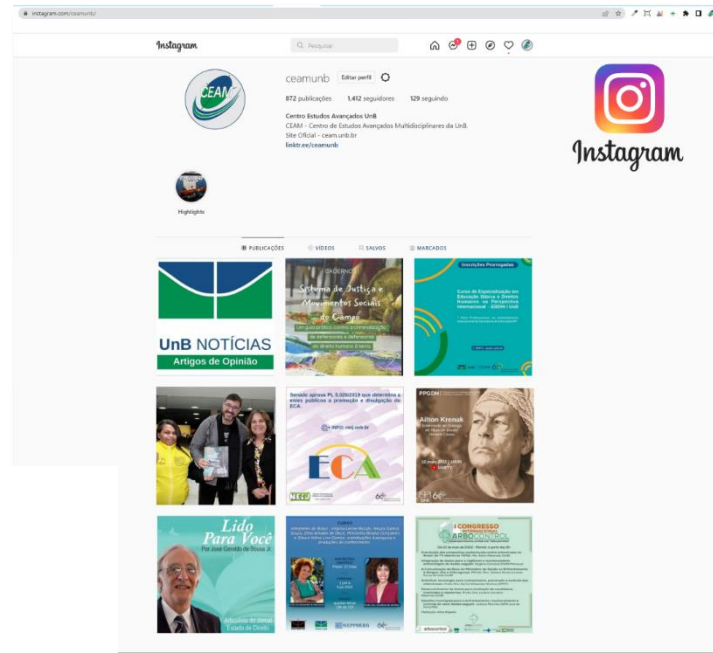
instagram.com/ceamunb/

Instagram

Q Pesquisar

ceamunb Editar perfil

872 publicações 1.412 seguidores 129 seguindo

Centro Estudos Avançados UnB
CEAM - Centro de Estudos Avançados Multidisciplinares da UnB.
Site Oficial - ceam.unb.br
linktr.ee/ceamunb

Highlights

PUBLICAÇÕES VÍDEOS SALVOS MARCADOS

UnB NOTÍCIAS
Artigos de Opinião

CADERNO
Sistema de Justiça e Movimentos Sociais do Campo

Inscrições Prorrogadas

Senado aprova PL 5.3/2019 que determina a órgãos públicos a promoção e divulgação do ECA.

ECA

PPGDH
Ailton Krenak

Lido Para Você
Por José Geraldo de Sousa Jr.

I CONGRESSO
ARBOCONTROL

Instagram